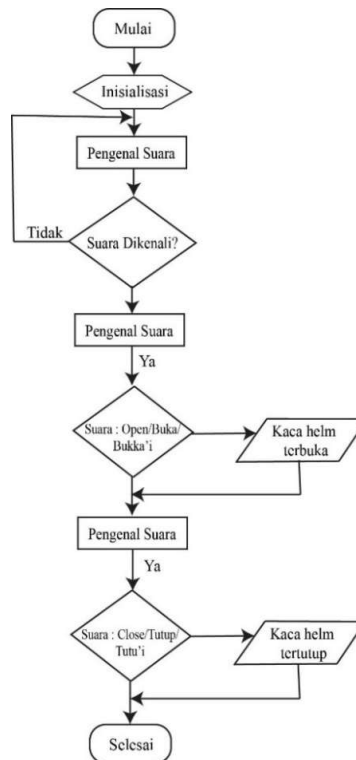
Mulai

Inisialisasi

Pengenal Suara

Tidak

Suara Dikenali?

Pengenal Suara

Ya

Suara : Open/Buka/ Bukka'i

Kaca helm terbuka

Pengenal Suara

Ya

Suara : Close/Tutup/ Tutu'i

Kaca helm tertutup

Selesai